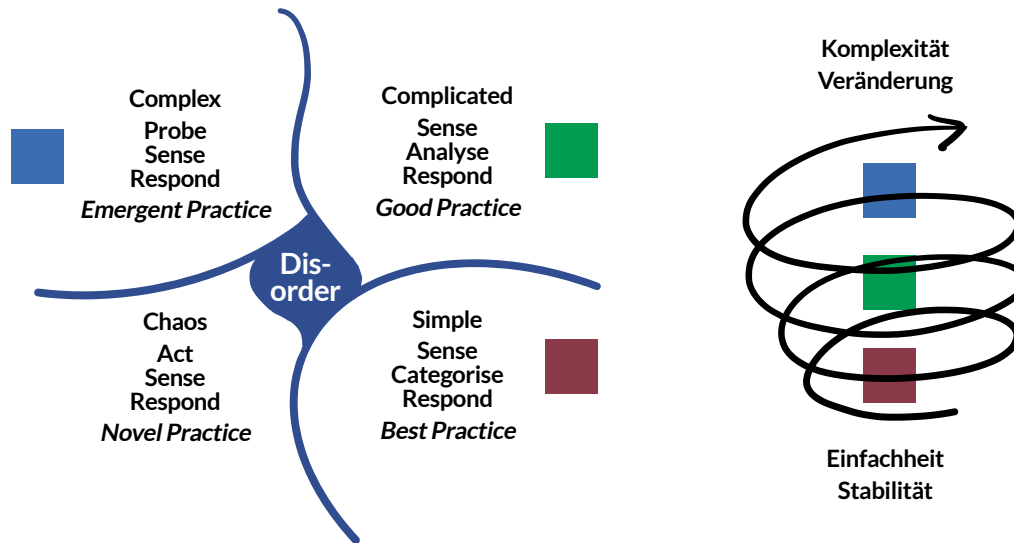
Complex
Probe
Sense
Respond
*Emergent Practice*

Complicated
Sense
Analyse
Respond
*Good Practice*

Disorder

Chaos
Act
Sense
Respond
*Novel Practice*

Simple
Sense
Categorise
Respond
*Best Practice*

Komplexität
Veränderung

Einfachheit
Stabilität